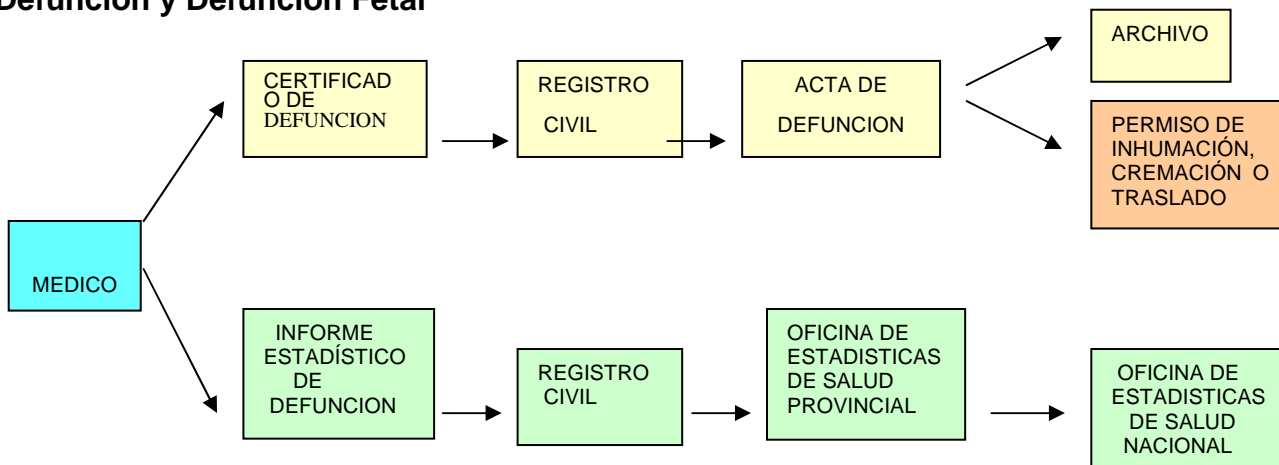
Defunción y Defunción Fetal

CERTIFICADO DE DEFUNCION

REGISTRO CIVIL

ACTA DE DEFUNCION

ARCHIVO

PERMISO DE INHUMACIÓN, CREMACIÓN O TRASLADO

MEDICO

INFORME ESTADÍSTICO DE DEFUNCION

REGISTRO CIVIL

OFICINA DE ESTADISTICAS DE SALUD PROVINCIAL

OFICINA DE ESTADISTICAS DE SALUD NACIONAL